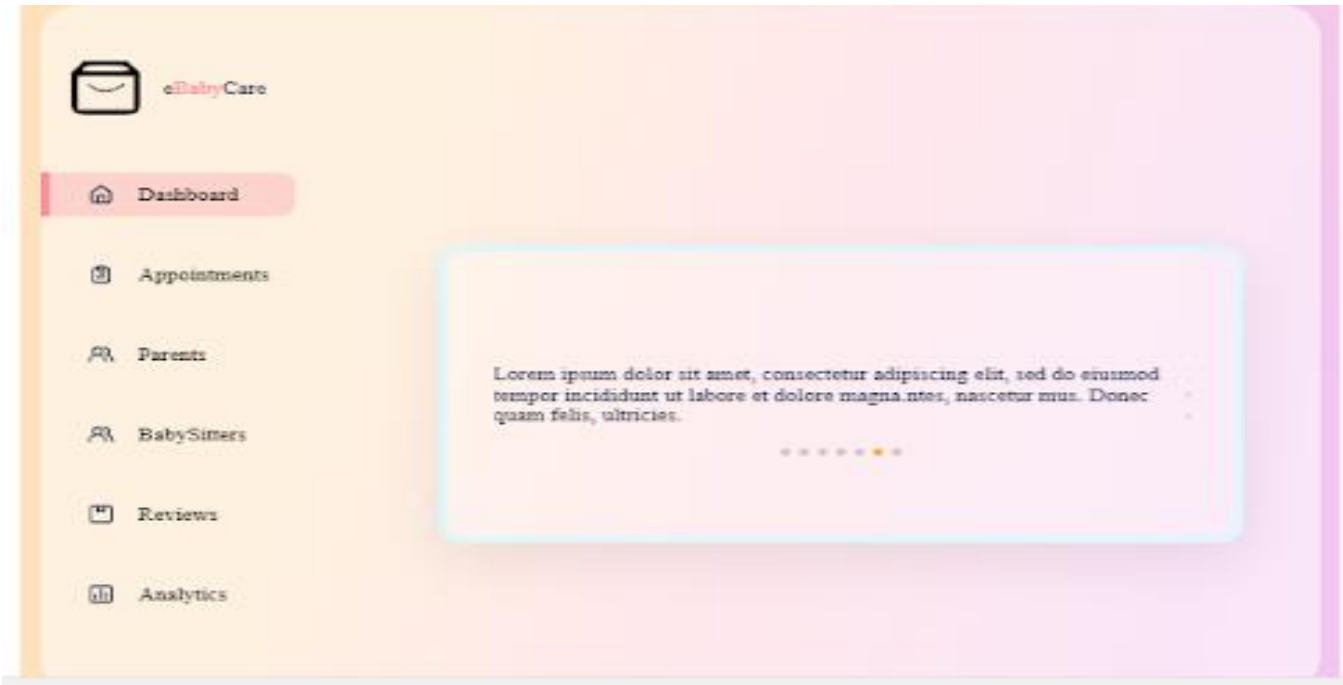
eBabyCare

Dashboard

Appointments

Parents

BabySitters

Reviews

Analytics

Lorem ipsum dolor sit amet, consectetur adipiscing elit, sed do eiusmod tempor incididunt ut labore et dolore magna.ntes, nascetur mus. Donec quam felis, ultricies.